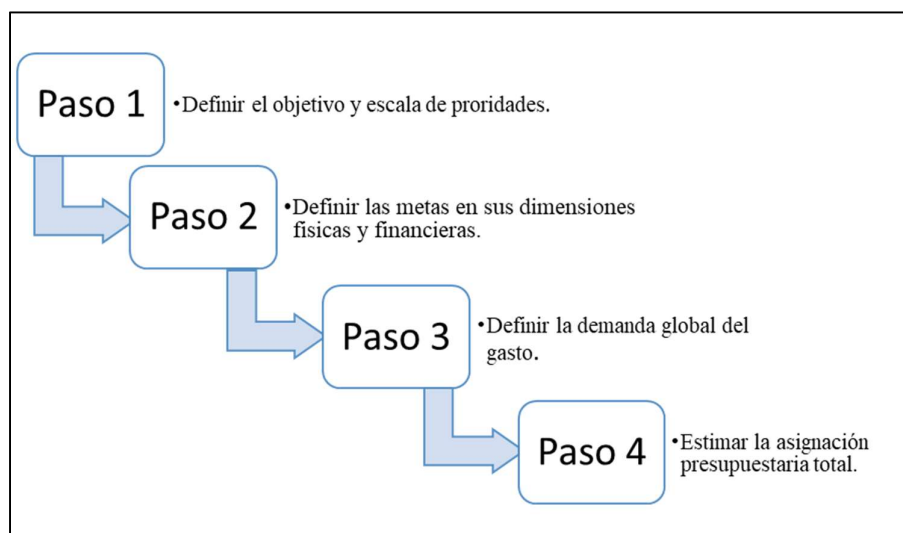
Paso 1

•Definir el objetivo y escala de proridades.

Paso 2

•Definir las metas en sus dimensiones fisicas y financieras.

Paso 3

•Definir la demanda global del gasto.

Paso 4

•Estimar la asignación presupuestaria total.